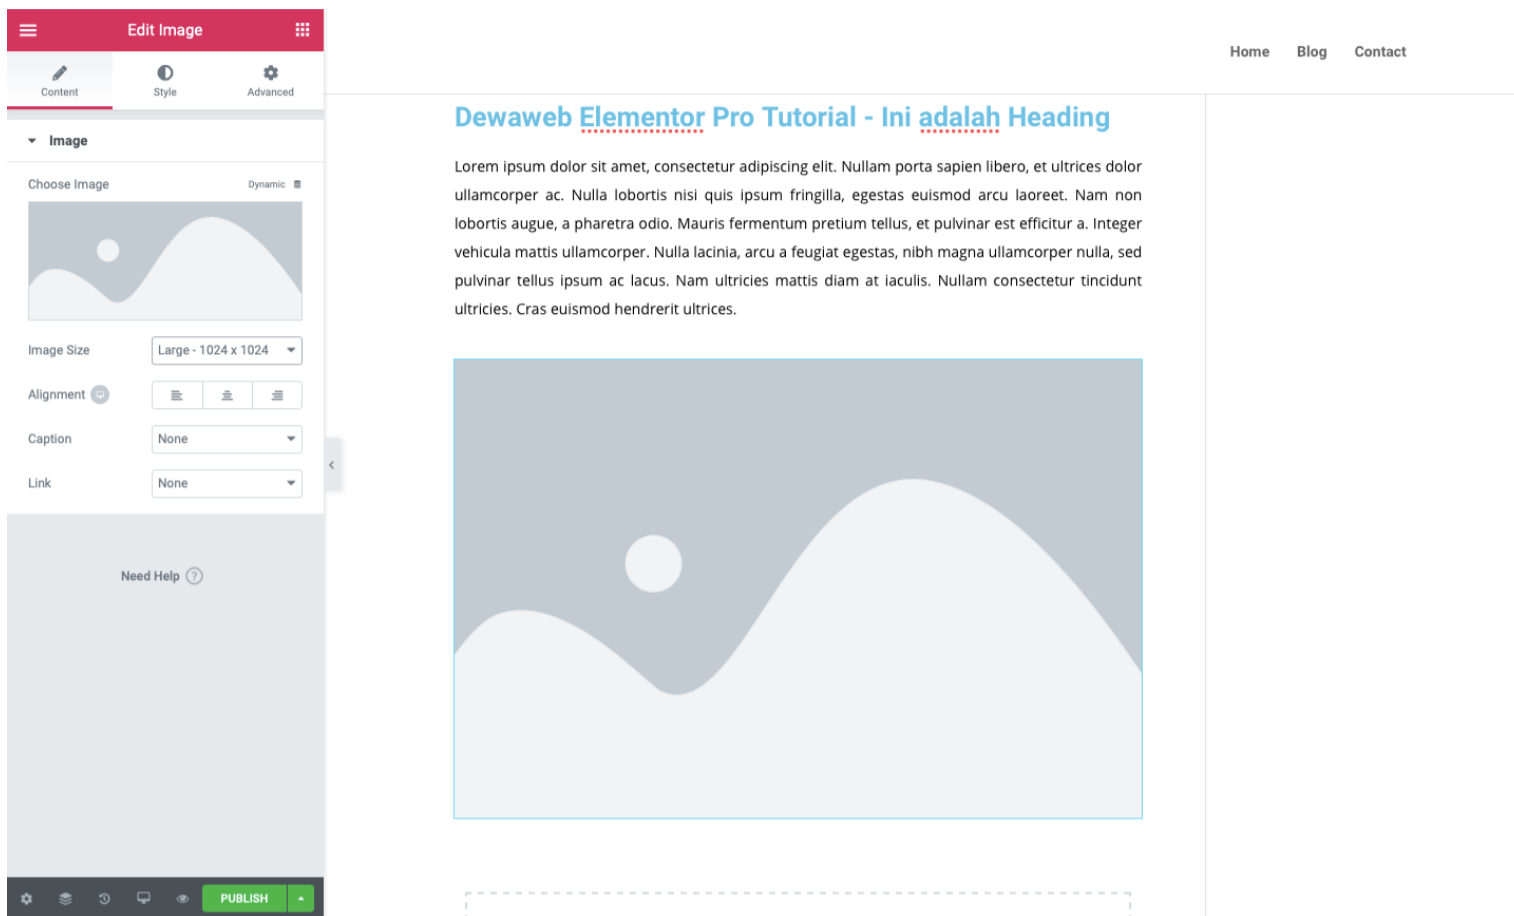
Edit Image

Content Style Advanced

Image

Choose Image Dynamic

Image Size Large - 1024 x 1024

Alignment

Caption None

Link None

Need Help

PUBLISH

Home Blog Contact

Dewaweb Elementor Pro Tutorial - Ini adalah Heading

Lorem ipsum dolor sit amet, consectetur adipiscing elit. Nullam porta sapien libero, et ultrices dolor ullamcorper ac. Nulla lobortis nisi quis ipsum fringilla, egestas euismod arcu laoreet. Nam non lobortis augue, a pharetra odio. Mauris fermentum pretium tellus, et pulvinar est efficitur a. Integer vehicula mattis ullamcorper. Nulla lacinia, arcu a feugiat egestas, nibh magna ullamcorper nulla, sed pulvinar tellus ipsum ac lacus. Nam ultricies mattis diam at iaculis. Nullam consectetur tincidunt ultricies. Cras euismod hendrerit ultrices.